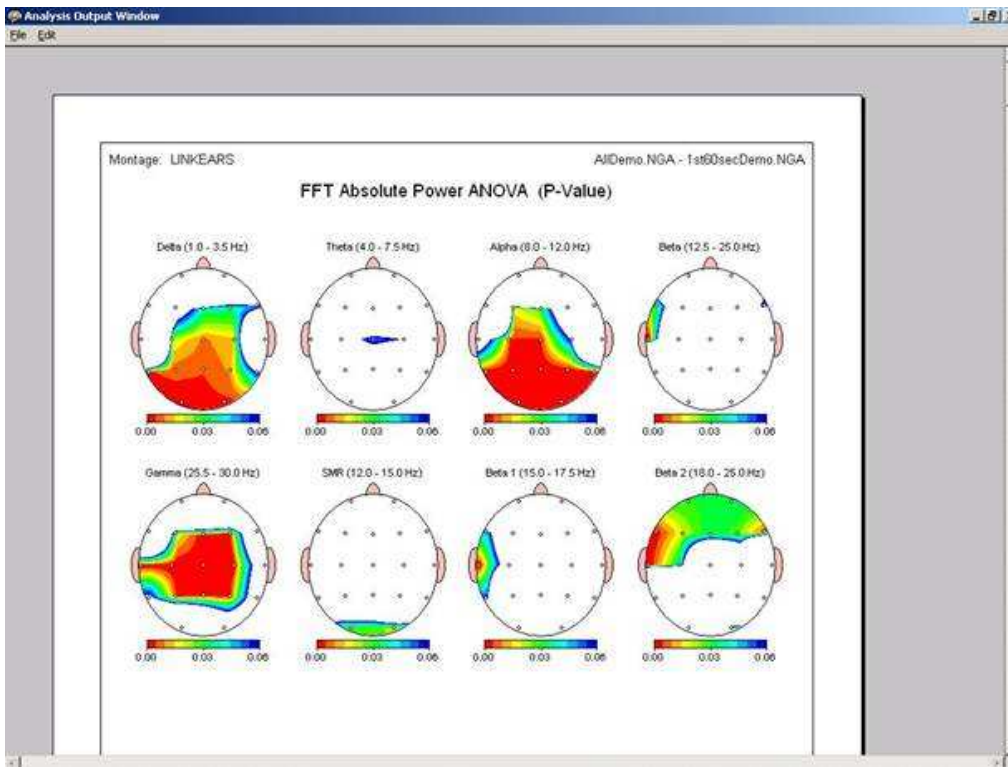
Analysis Output Window
File Edit

Montage: LINKEARS

AllDemo.NGA - 1st60secDemo.NGA

FFT Absolute Power ANOVA (P-Value)

Delta (1.0 - 3.5 Hz)
0.00 0.03 0.06

Theta (4.0 - 7.5 Hz)
0.00 0.03 0.06

Alpha (8.0 - 12.0 Hz)
0.00 0.03 0.06

Beta (12.5 - 25.0 Hz)
0.00 0.03 0.06

Gamma (25.5 - 30.0 Hz)
0.00 0.03 0.06

SMR (12.0 - 15.0 Hz)
0.00 0.03 0.06

Beta 1 (15.0 - 17.5 Hz)
0.00 0.03 0.06

Beta 2 (18.0 - 25.0 Hz)
0.00 0.03 0.06